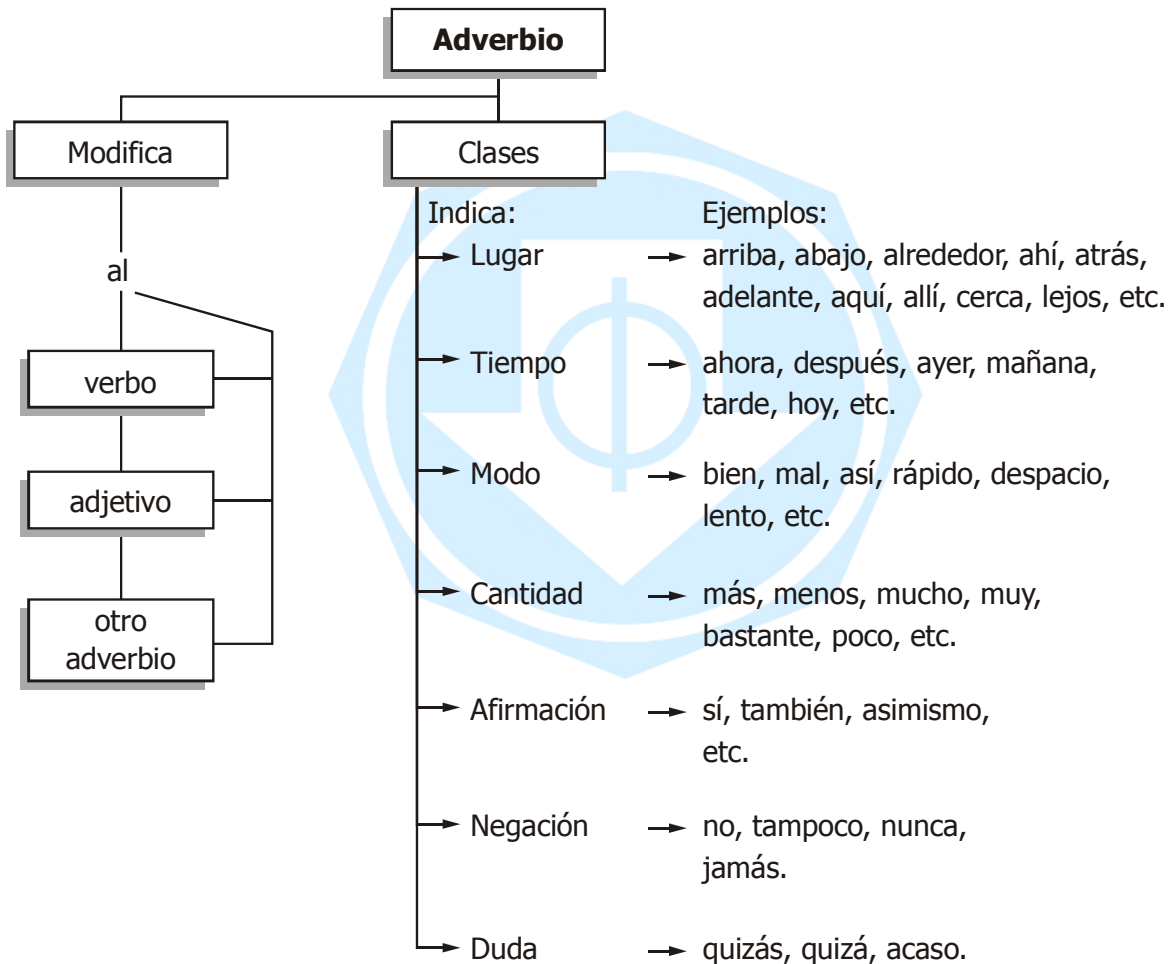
Adverbio

Modifica

al

verbo

adjetivo

otro adverbio

Clases

Indica:

Ejemplos:

Lugar → arriba, abajo, alrededor, ahí, atrás, adelante, aquí, allí, cerca, lejos, etc.

Tiempo → ahora, después, ayer, mañana, tarde, hoy, etc.

Modo → bien, mal, así, rápido, despacio, lento, etc.

Cantidad → más, menos, mucho, muy, bastante, poco, etc.

Afirmación → sí, también, asimismo, etc.

Negación → no, tampoco, nunca, jamás.

Duda → quizás, quizá, acaso.